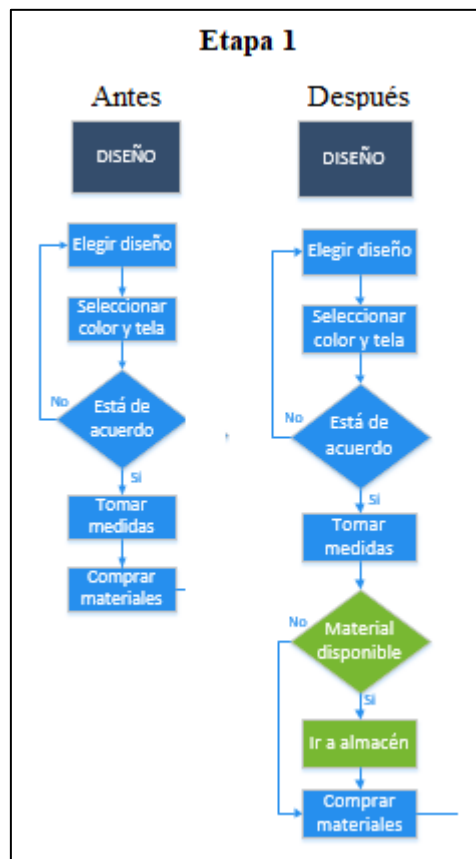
Etapa 1

Antes

DISEÑO

Elegir diseño

Seleccionar color y tela

No

Está de acuerdo

Si

Tomar medidas

Comprar materiales

Después

DISEÑO

Elegir diseño

Seleccionar color y tela

No

Está de acuerdo

Si

Tomar medidas

No

Material disponible

Si

Ir a almacén

Comprar materiales